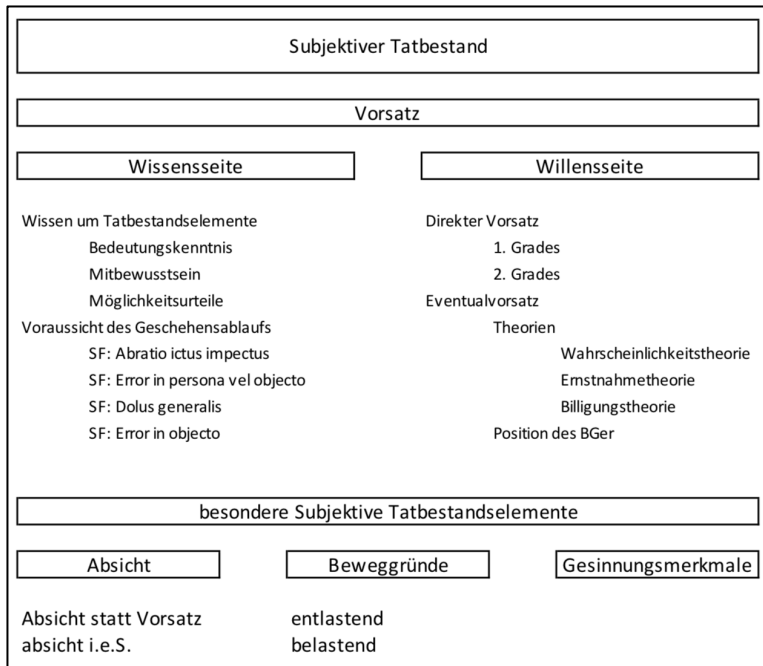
Subjektiver Tatbestand

Vorsatz

Wissensseite

Willensseite

Wissen um Tatbestandselemente
Bedeutungskenntnis
Mitbewusstsein
Möglichkeitsurteile
Voraussicht des Geschehensablaufs
SF: Abratio ictus impectus
SF: Error in persona vel objecto
SF: Dolus generalis
SF: Error in objecto

Direkter Vorsatz
1. Grades
2. Grades
Eventualvorsatz
Theorien
Wahrscheinlichkeitstheorie
Ernstnahmetheorie
Billigungstheorie
Position des BGer

besondere Subjektive Tatbestandselemente

Absicht

Beweggründe

Gesinnungsmerkmale

Absicht statt Vorsatz
absicht i.e.S.

entlastend
belastend